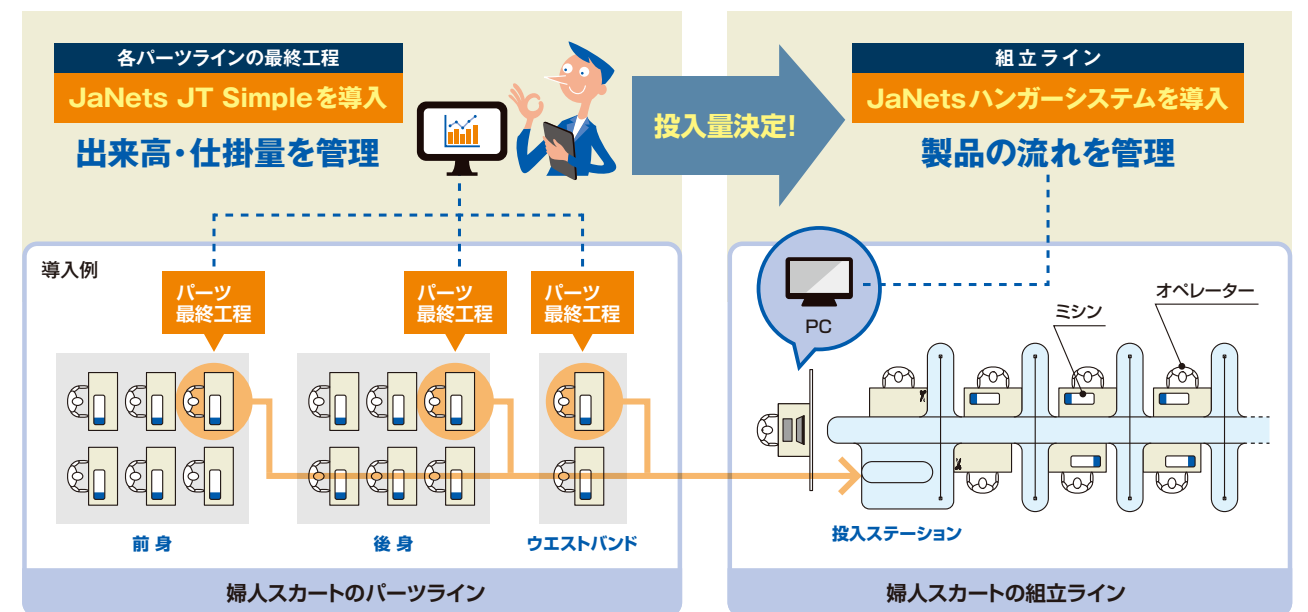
各パーツラインの最終工程

JaNets JT Simpleを導入

出来高・仕掛量を管理

投入量決定!

組立ライン

JaNetsハンガーシステムを導入

製品の流れを管理

導入例

パーツ
最終工程

パーツ
最終工程

パーツ
最終工程

PC

ミシン

オペレーター

前 身

後 身

ウエストバンド

投入ステーション

婦人スカートのパーツライン

婦人スカートの組立ライン